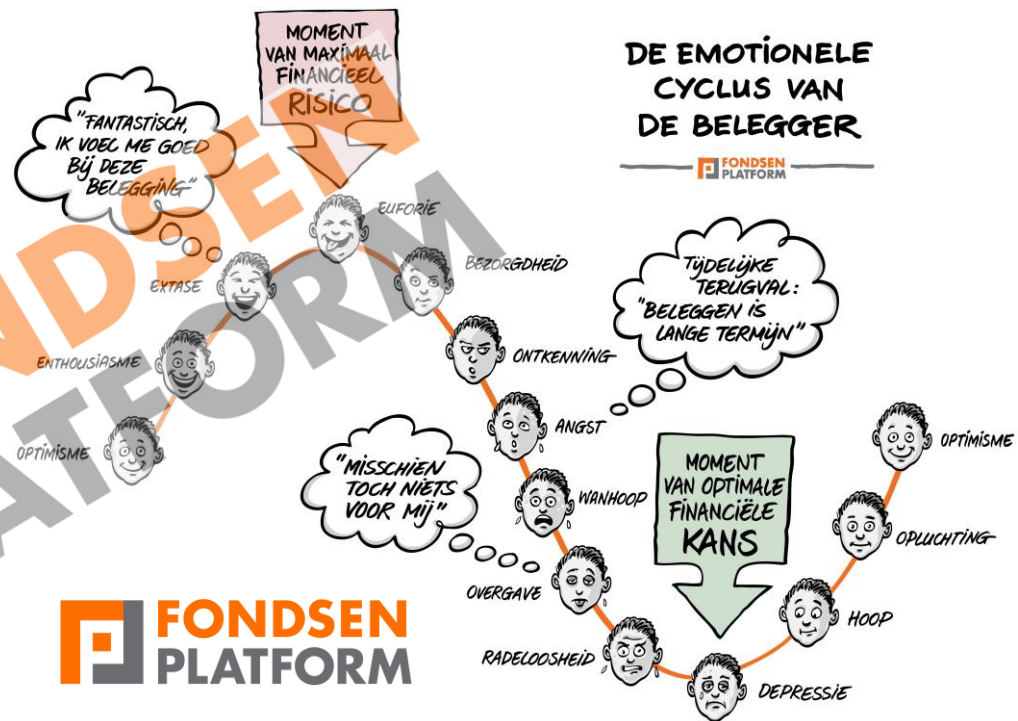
MOMENT VAN MAXIMAAL FINANCIEEL RISICO

DE EMOTIONELE CYCLUS VAN DE BELEGGER

FONDSEN PLATFORM

"FANTASTISCH, IK VOEL ME GOED BIJ DEZE BELEGGING"

EUFORIE

EXTASE

BEZORGDHEID

ENTHOUSIASME

OPTIMISME

ONTKENNING

TIJDELIJKE TERUGVAL: "BELEGGEN IS LANGE TERMIJN"

ANGST

"MISSCHIEN TOCH NIETS VOOR MIJ"

WANHOOP

MOMENT VAN OPTIMALE FINANCIËLE KANS

OPTIMISME

OPLUCHTING

OVERGAVE

HOOP

RADELOOSHEID

DEPRESSIE

FONDSEN PLATFORM

FONDSEN PLATFORM